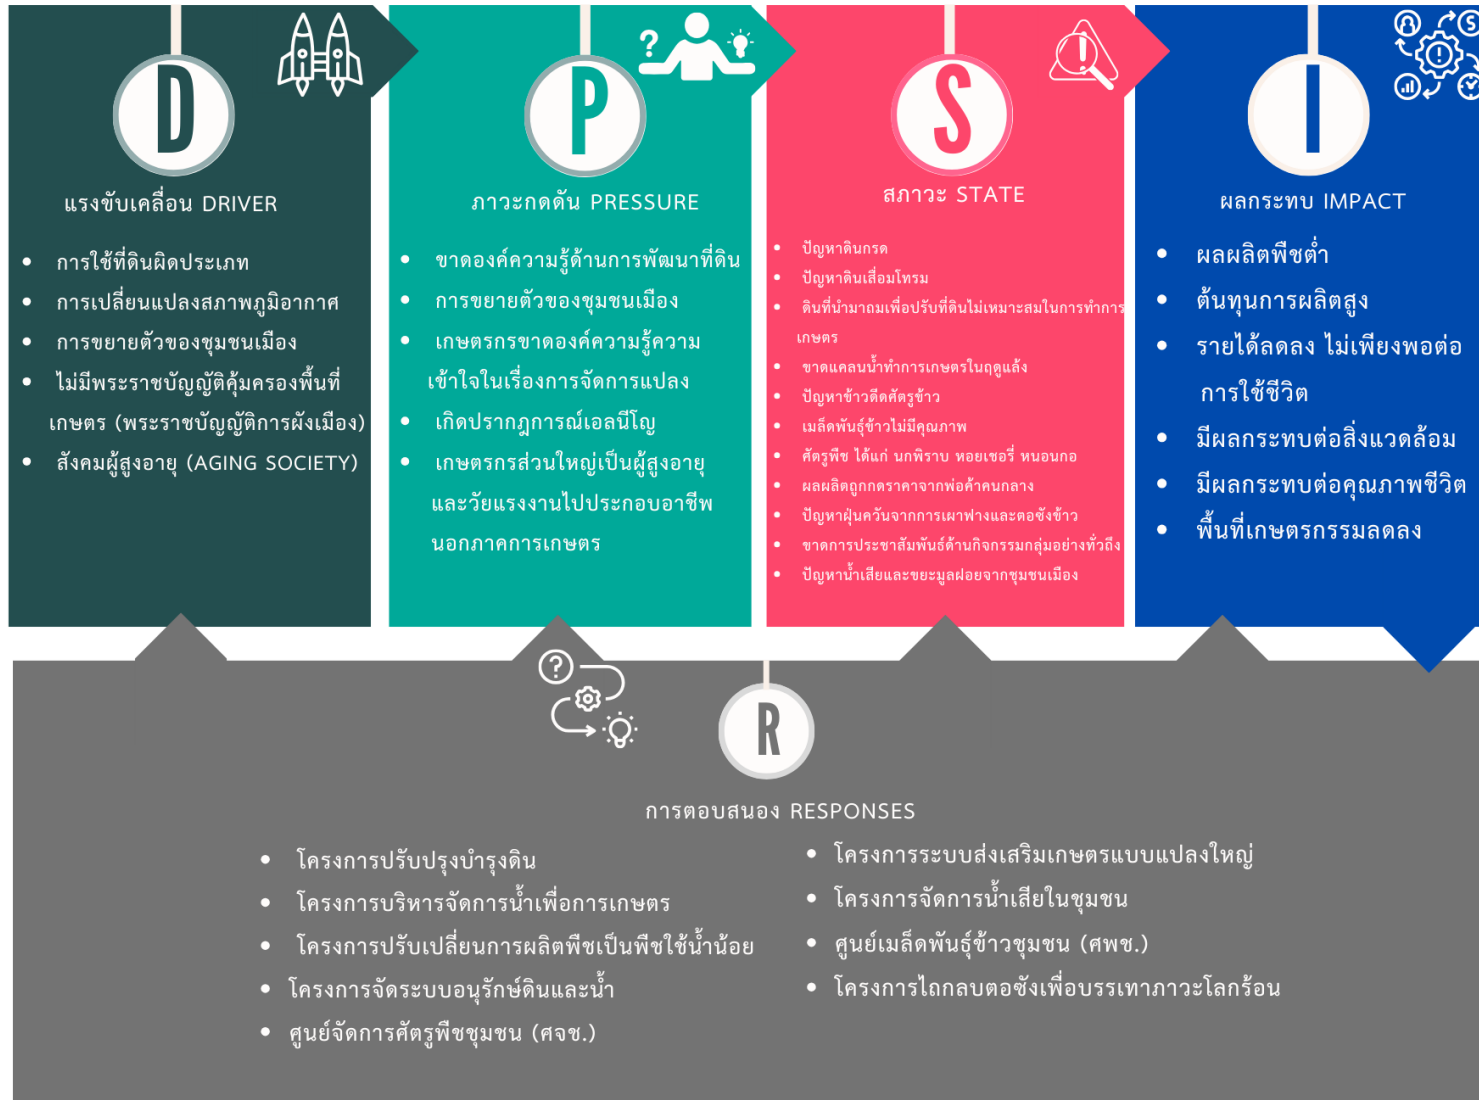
D

แรงขับเคลื่อน DRIVER

- การใช้ที่ดินผิดประเภท
- การเปลี่ยนแปลงสภาพภูมิอากาศ
- การขยายตัวของชุมชนเมือง
- ไม่มีพระราชบัญญัติคุ้มครองพื้นที่เกษตร (พระราชบัญญัติการผังเมือง)
- สังคมผู้สูงอายุ (AGING SOCIETY)

P

ภาวะกดดัน PRESSURE

- ขาดองค์ความรู้ด้านการพัฒนาที่ดิน
- การขยายตัวของชุมชนเมือง
- เกษตรกรขาดองค์ความรู้ความเข้าใจในเรื่องการจัดการแปลง
- เกิดปรากฏการณ์เอลนีโญ
- เกษตรกรส่วนใหญ่เป็นผู้สูงอายุและวัยแรงงานไปประกอบอาชีพนอกภาคการเกษตร

S

สภาวะ STATE

- ปัญหาดินกรด
- ปัญหาดินเสื่อมโทรม
- ดินที่นำมาถมเพื่อปรับที่ดินไม่เหมาะสมในการทำการเกษตร
- ขาดแคลนน้ำทำการเกษตรในฤดูแล้ง
- ปัญหาข้าวดีดศัตรูข้าว
- เมล็ดพันธุ์ข้าวไม่มีคุณภาพ
- ศัตรูพืช ได้แก่ นกพิราบ หอยเชอรี่ หนอนกอ
- ผลผลิตถูกกดราคาจากพ่อค้าคนกลาง
- ปัญหาฝุ่นควันจากการเผาฟางและตอซังข้าว
- ขาดการประชาสัมพันธ์ด้านกิจกรรมกลุ่มอย่างทั่วถึง
- ปัญหาน้ำเสียและขยะมูลฝอยจากชุมชนเมือง

I

ผลกระทบ IMPACT

- ผลผลิตพืชต่ำ
- ต้นทุนการผลิตสูง
- รายได้ลดลง ไม่เพียงพอต่อการใช้ชีวิต
- มีผลกระทบต่อสิ่งแวดล้อม
- มีผลกระทบต่อคุณภาพชีวิต
- พื้นที่เกษตรกรรมลดลง

R

การตอบสนอง RESPONSES

- โครงการปรับปรุงบำรุงดิน
- โครงการบริหารจัดการน้ำเพื่อการเกษตร
- โครงการปรับเปลี่ยนการผลิตพืชเป็นพืชใช้น้ำน้อย
- โครงการจัดระบบอนุรักษ์ดินและน้ำ
- ศูนย์จัดการศัตรูพืชชุมชน (ศจช.)

- โครงการระบบส่งเสริมเกษตรแบบแปลงใหญ่
- โครงการจัดการน้ำเสียในชุมชน
- ศูนย์เมล็ดพันธุ์ข้าวชุมชน (ศพช.)
- โครงการไถกลบตอซังเพื่อบรรเทาภาวะโลกร้อน